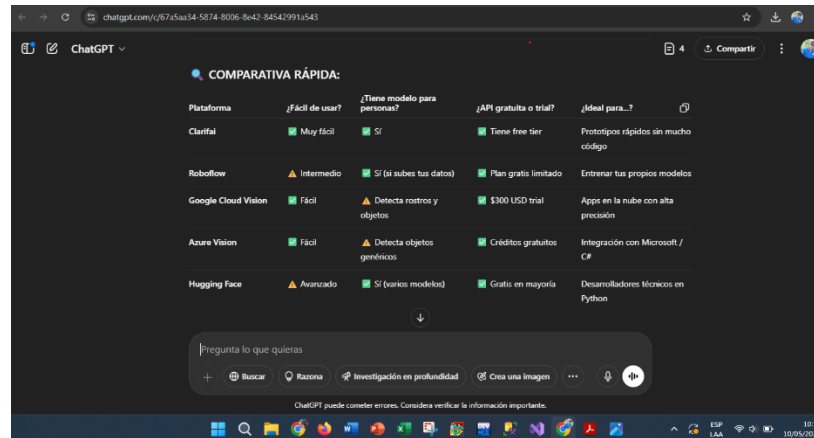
chatgpt.com/c/67a5aa34-5874-8006-8e42-84542991a543

ChatGPT

4 Compartir

🔍 COMPARATIVA RÁPIDA:

| Plataforma | ¿Fácil de usar? | ¿Tiene modelo para personas? | ¿API gratuita o trial? | ¿Ideal para...? |
|---|---|---|---|---|
| Clarifai | ✅ Muy fácil | ✅ Sí | ✅ Tiene free tier | Prototipos rápidos sin mucho código |
| Roboflow | ⚠️ Intermedio | ✅ Sí (si subes tus datos) | ✅ Plan gratis limitado | Entrenar tus propios modelos |
| Google Cloud Vision | ✅ Fácil | ⚠️ Detecta rostros y objetos | ✅ $300 USD trial | Apps en la nube con alta precisión |
| Azure Vision | ✅ Fácil | ⚠️ Detecta objetos genéricos | ✅ Créditos gratuitos | Integración con Microsoft / C# |
| Hugging Face | ⚠️ Avanzado | ✅ Sí (varios modelos) | ✅ Gratis en mayoría | Desarrolladores técnicos en Python |

Pregunta lo que quieras

+ Buscar Razona Investigación en profundidad Crea una imagen ...

ChatGPT puede cometer errores. Considera verificar la información importante.

ESP LAA 10: 10/05/20